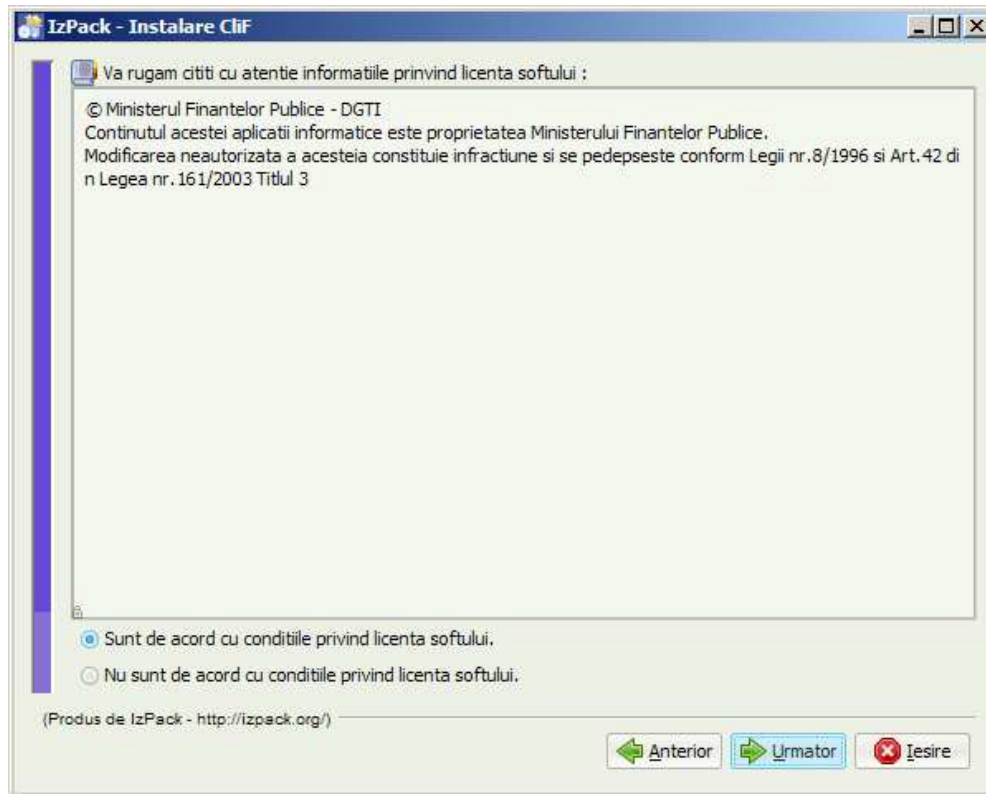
IzPack - Instalare CliF

Va rugam cititi cu atentie informatiile prinvind licenta softului :

© Ministerul Finantelor Publice - DGTI
Continutul acestei aplicatii informatice este proprietatea Ministerului Finantelor Publice.
Modificarea neautorizata a acesteia constituie infractiune si se pedepseste conform Legii nr.8/1996 si Art.42 din Legea nr.161/2003 Titlul 3

Sunt de acord cu conditiile privind licenta softului.

Nu sunt de acord cu conditiile privind licenta softului.

(Produs de IzPack - http://izpack.org/)

Anterior Urmator Iesire